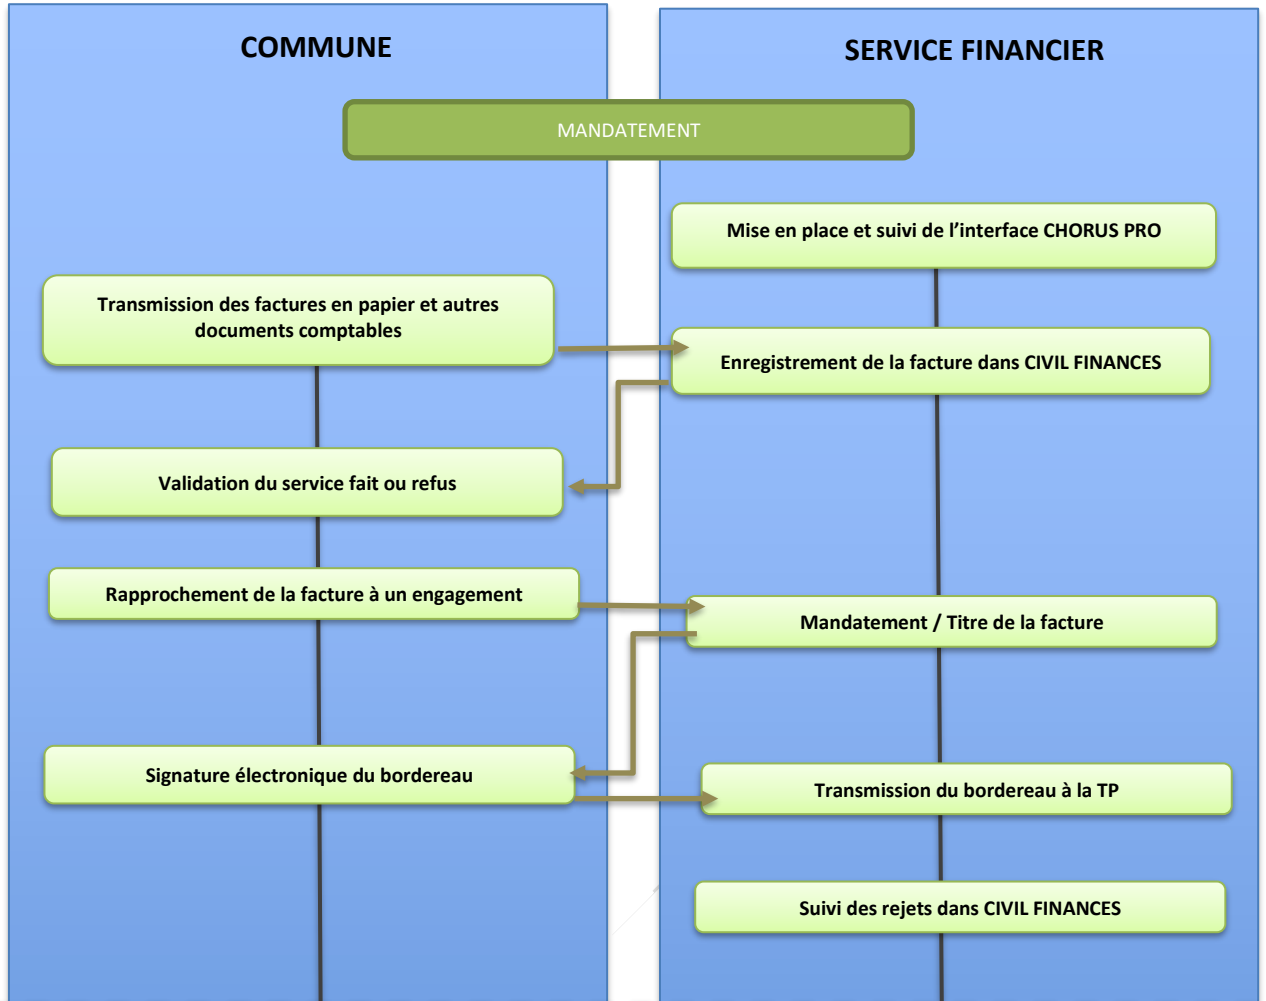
COMMUNE

SERVICE FINANCIER

MANDATEMENT

Mise en place et suivi de l’interface CHORUS PRO

Transmission des factures en papier et autres documents comptables

Enregistrement de la facture dans CIVIL FINANCES

Validation du service fait ou refus

Rapprochement de la facture à un engagement

Mandatement / Titre de la facture

Signature électronique du bordereau

Transmission du bordereau à la TP

Suivi des rejets dans CIVIL FINANCES